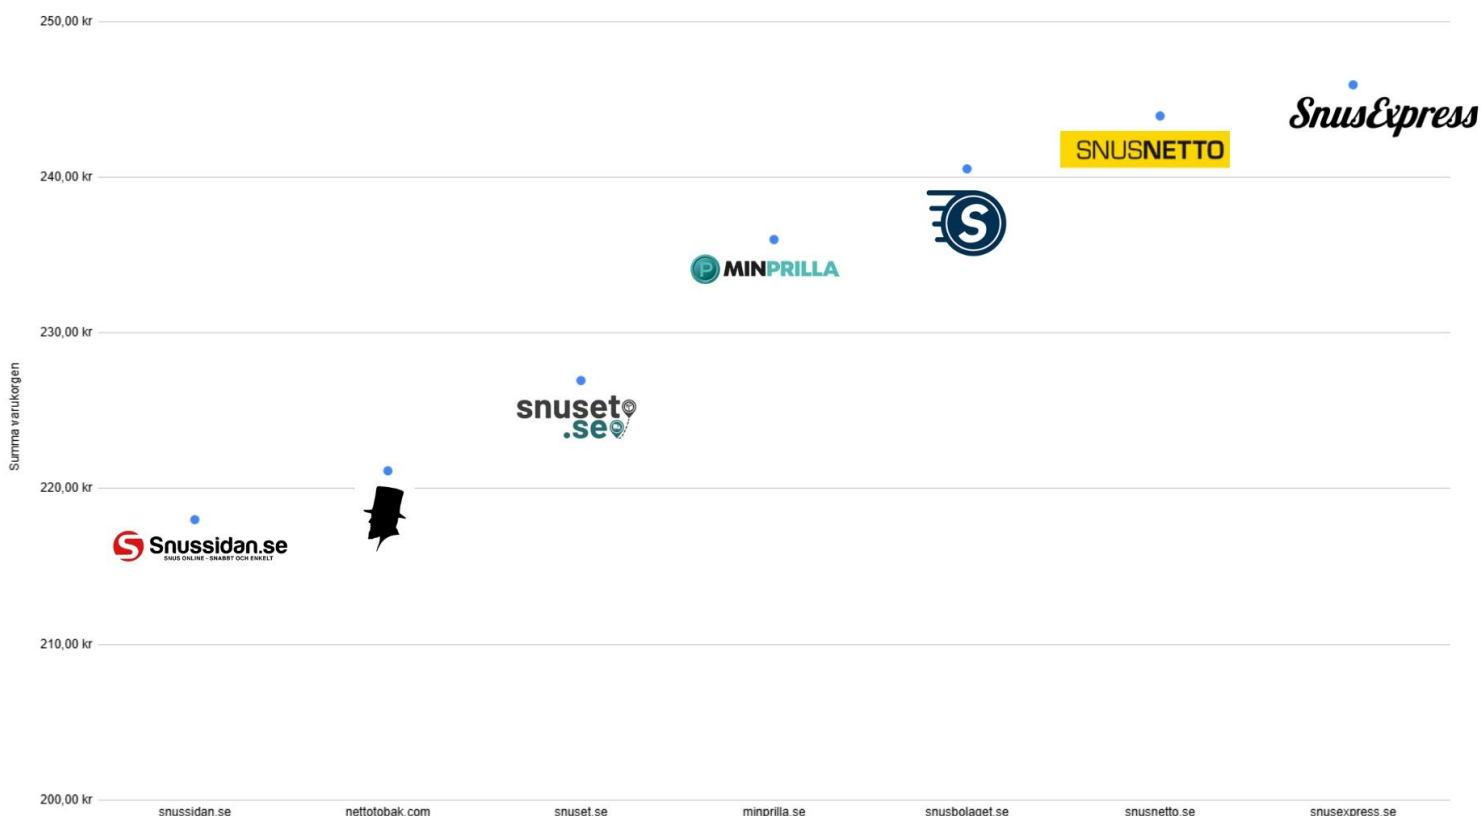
250,00 kr
240,00 kr
230,00 kr
220,00 kr
210,00 kr
200,00 kr

Summa varukorgen

SnusExpress
SNUSNETTO
S
MINPRILLA
snuset.se
Snussidan.se
SNUS ONLINE - SNABBT OCH ENKELT

snussidan.se
nettotobak.com
snuset.se
minprilla.se
snusbolaget.se
snusnetto.se
snusexpress.se